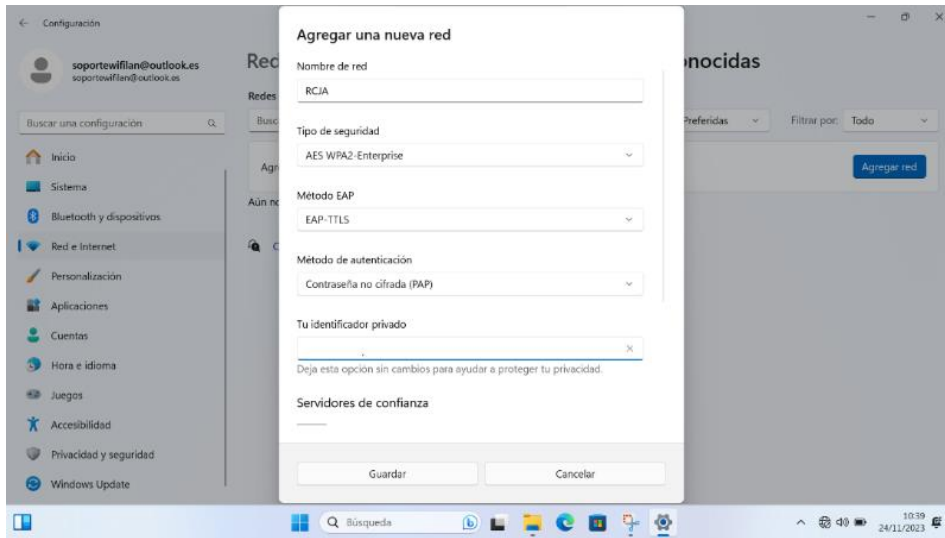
← Configuración

soportewifilan@outlook.es
soportewifilan@outlook.es

Buscar una configuración

Inicio
Sistema
Bluetooth y dispositivos
Red e Internet
Personalización
Aplicaciones
Cuentas
Hora e idioma
Juegos
Accesibilidad
Privacidad y seguridad
Windows Update

Red
Redes
Busc
Agr
Aún no

nocidas
Preferidas
Filtrar por: Todo
Agregar red

Agregar una nueva red

Nombre de red
RCJA

Tipo de seguridad
AES WPA2-Enterprise

Método EAP
EAP-TTLS

Método de autenticación
Contraseña no cifrada (PAP)

Tu identificador privado

Deja esta opcion sin cambios para ayudar a proteger tu privacidad.

Servidores de confianza

Guardar
Cancelar

Búsqueda

10:39
24/11/2023